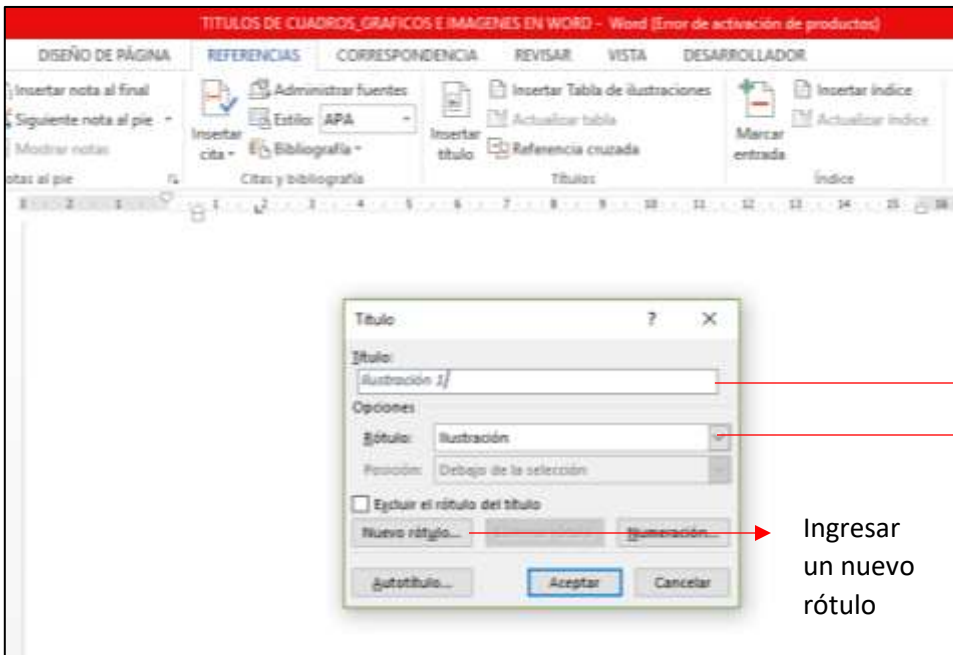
TITULOS DE CUADROS_GRAFICOS E IMAGENES EN WORD - Word (Error de activación de productos)

DISEÑO DE PÁGINA REFERENCIAS CORRESPONDENCIA REVISAR VISTA DESARROLLADOR

Insertar nota al final
Siguiente nota al pie
Mostrar notas
otas al pie

Insertar cita
Administrar fuentes
Estilo: APA
Bibliografía
Citas y bibliografía

Insertar título
Insertar Tabla de ilustraciones
Actualizar tabla
Referencia cruzada
Títulos

Marcar entrada
Insertar índice
Actualizar índice
Índice

Título ? ×

Título:
Ilustración 1

Opciones
Rótulo: Ilustración
Posición: Debajo de la selección

Excluir el rótulo del título

Nuevo rótulo... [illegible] Numeración...

Autotítulo... Aceptar Cancelar

Ingresar un nuevo rótulo